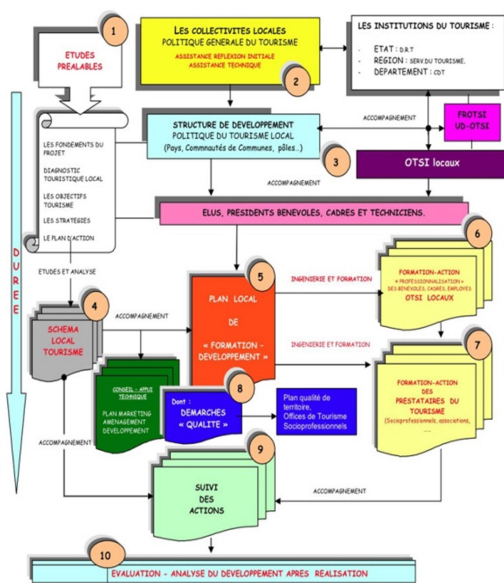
1

ETUDES PREALABLES

LES COLLECTIVITES LOCALES
POLITIQUE GENERALE DU TOURISME
ASSISTANCE REFLEXION INITIALE
ASSISTANCE TECHNIQUE

2

LES INSTITUTIONS DU TOURISME :
- ETAT : D.R.T
- REGION : SERV.DU TOURISME,
- DEPARTEMENT : CDT

ACCOMPAGNEMENT

FROTSI
UD-OTSI

STRUCTURE DE DEVELOPPEMENT
POLITIQUE DU TOURISME LOCAL
(Pays, Communautés de Communes, pôles..)

3

OTSI locaux

LES FONDEMENTS DU PROJET
DIAGNOSTIC TOURISTIQUE LOCAL
LES OBJECTIFS TOURISME
LES STRATEGIES
LE PLAN D'ACTION

ACCOMPAGNEMENT

ELUS, PRESIDENTS BENEVOLES, CADRES ET TECHNICIENS.

DUREE

ETUDES ET ANALYSE

6

5

INGENIERIE ET FORMATION

FORMATION-ACTION
« PROFESSIONNALISATION »
DES BENEVOLES, CADRES, EMPLOYES
OTSI LOCAUX

4

SCHEMA LOCAL TOURISME

ACCOMPAGNEMENT

PLAN LOCAL DE « FORMATION - DEVELOPPEMENT »

INGENIERIE ET FORMATION

7

CONSEIL – APPUI TECHNIQUE
PLAN MARKETING
AMENAGEMENT
DEVELOPPEMENT

8

Dont :
DEMARCHES « QUALITE »

Plan qualité de territoire,
Offices de Tourisme
Socioprofessionnels

FORMATION-ACTION DES PRESTATAIRES DU TOURISME
(Socioprofessionnels, associations, ...

ACCOMPAGNEMENT

9

SUIVI DES ACTIONS

ACCOMPAGNEMENT

10

EVALUATION – ANALYSE DU DEVELOPPEMENT APRES REALISATION